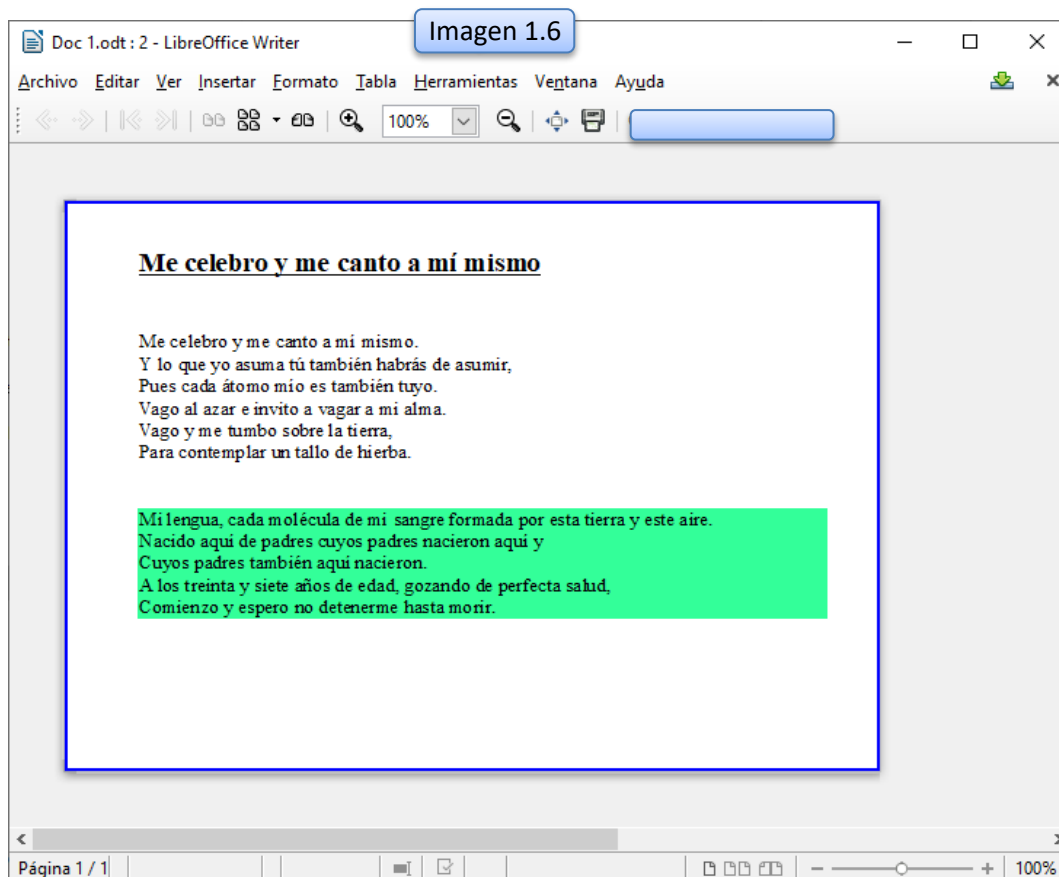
Doc 1.odt : 2 - LibreOffice Writer

Imagen 1.6

Archivo Editar Ver Insertar Formato Tabla Herramientas Ventana Ayuda

100%

Me celebro y me canto a mí mismo

Me celebro y me canto a mí mismo.
Y lo que yo asuma tú también habrás de asumir,
Pues cada átomo mío es también tuyo.
Vago al azar e invito a vagar a mi alma.
Vago y me tumbo sobre la tierra,
Para contemplar un tallo de hierba.

Mi lengua, cada molécula de mi sangre formada por esta tierra y este aire.
Nacido aquí de padres cuyos padres nacieron aquí y
Cuyos padres también aquí nacieron.
A los treinta y siete años de edad, gozando de perfecta salud,
Comienzo y espero no detenerme hasta morir.

Página 1 / 1

100%